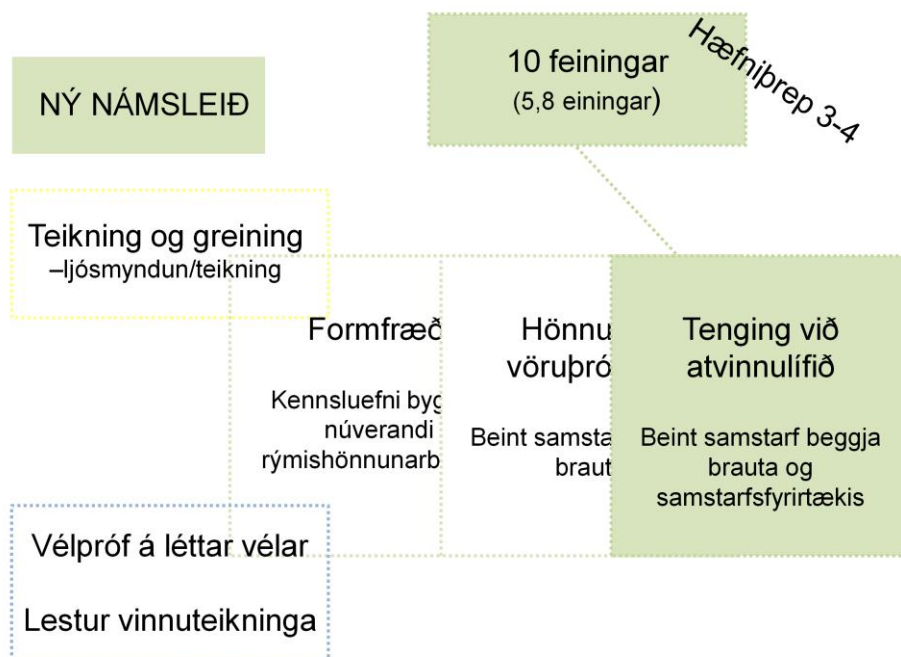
NÝ NÁMSLEIÐ

10 feiningar
(5,8 einingar)

Hæfniþrep 3-4

Teikning og greining
–ljósmyndun/teikning

Formfræð

Kennsluefni byg
núverandi
rýmishönnunarb

Hönnu
vöruþró

Beint samsta
braut

Tenging við
atvinnulífið

Beint samstarf beggja
brauta og
samstarfsfyrirtækis

Vélpróf á léttar vélar

Lestur vinnuteikninga